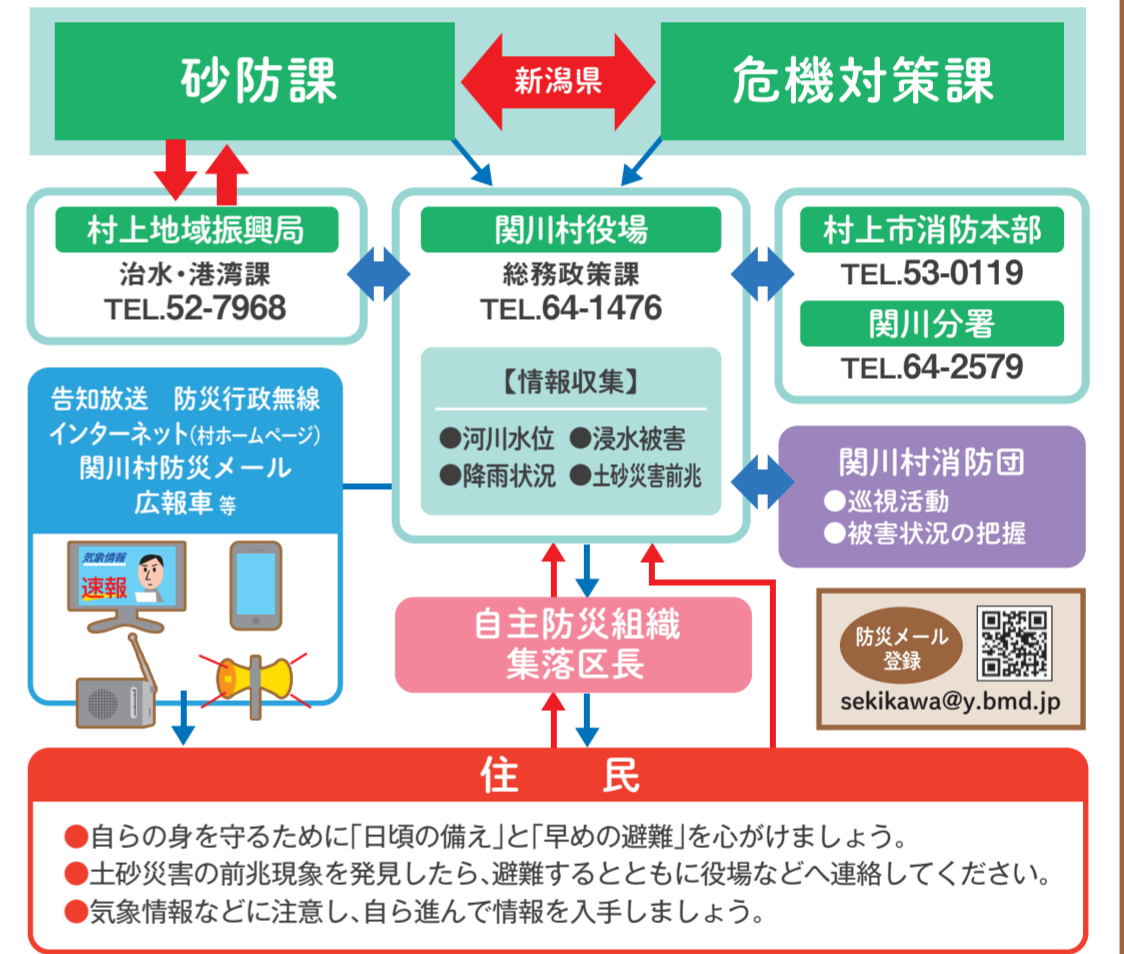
砂防課

新潟県

危機対策課

村上地域振興局
治水・港湾課
TEL.52-7968

関川村役場
総務政策課
TEL.64-1476

【情報収集】
●河川水位 ●浸水被害
●降雨状況 ●土砂災害前兆

村上市消防本部
TEL.53-0119
関川分署
TEL.64-2579

告知放送 防災行政無線
インターネット(村ホームページ)
関川村防災メール
広報車 等

気象情報
速報

関川村消防団
●巡視活動
●被害状況の把握

自主防災組織
集落区長

防災メール登録
sekikawa@y.bmd.jp

住 民
●自らの身を守るために「日頃の備え」と「早めの避難」を心がけましょう。
●土砂災害の前兆現象を発見したら、避難するとともに役場などへ連絡してください。
●気象情報などに注意し、自ら進んで情報を入手しましょう。